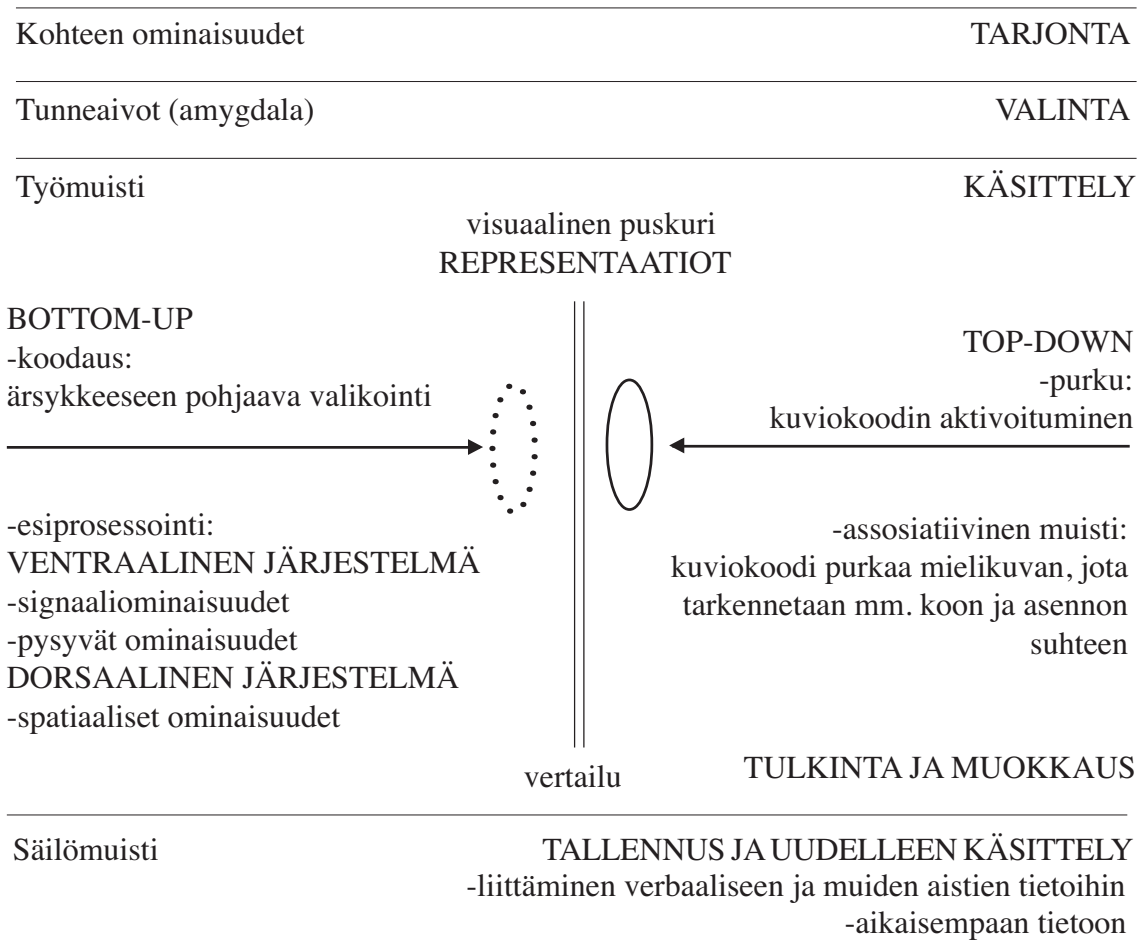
Kohteen ominaisuudet TARJONTA

Tunneaivot (amygdala) VALINTA

Työmuisti KÄSITTELY

visuaalinen puskuri
REPRESENTAATIOT

BOTTOM-UP
-koodaus:
ärsykkeeseen pohjaava valikointi

TOP-DOWN
-purku:
kuviokoodin aktivoituminen

-esiprosessointi:
VENTRAALINEN JÄRJESTELMÄ
-signaaliominaisuudet
-pysyvät ominaisuudet
DORSAALINEN JÄRJESTELMÄ
-spatiaaliset ominaisuudet

-assosiatiivinen muisti:
kuviokoodi purkaa mielikuvan, jota tarkennetaan mm. koon ja asennon suhteen

vertailu

TULKINTA JA MUOKKAUS

Säilömuisti TALLENNUS JA UUDELLEEN KÄSITTELY
-liittäminen verbaaliseen ja muiden aistien tietoihin
-aikaisempaan tietoon